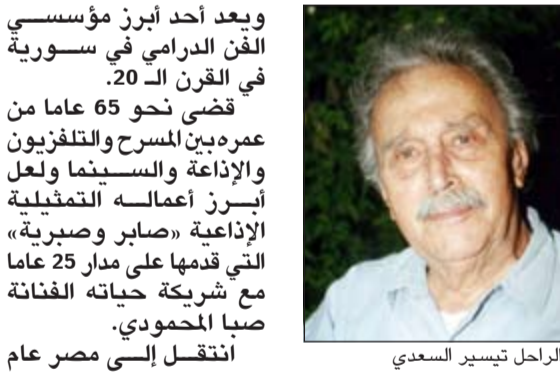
ويعد أحد أبرز مؤسسي الفن الدرامي في سورية في القرن الـ 20.

قضى نحو 65 عاما من عمره بين المسرح والتلفزيون والإذاعة والسينما ولعل أبرز أعماله التمثيلية الإذاعية «صابر وصبرية» التي قدمها على مدار 25 عاما مع شريكة حياته الفنانة صبا المحمودي.

انتقل إلى مصر عام

الراحل تيسير السعدي